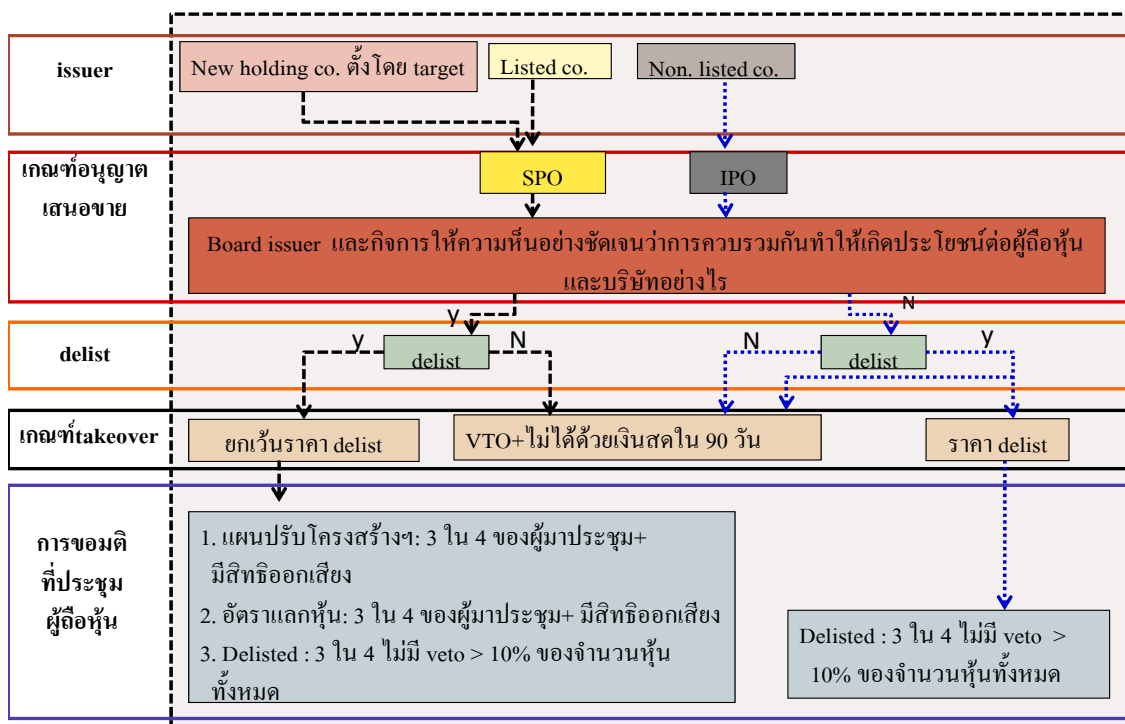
issuer

New holding co. ตั้งโดย target

Listed co.

Non. listed co.

เกณฑ์อนุญาตเสนอขาย

SPO

IPO

Board issuer และกิจการให้ความเห็นอย่างชัดเจนว่าการควบรวมกันทำให้เกิดประโยชน์ต่อผู้ถือหุ้นและบริษัทอย่างไร

y

N

delist

y

delist

N

N

delist

y

เกณฑ์takeover

ยกเว้นราคา delist

VTO+ไม่ได้ด้วยเงินสดใน 90 วัน

ราคา delist

การขอมติที่ประชุมผู้ถือหุ้น

1. แผนปรับโครงสร้างฯ: 3 ใน 4 ของผู้มาประชุม+ มีสิทธิออกเสียง

2. อัตราแลกหุ้น: 3 ใน 4 ของผู้มาประชุม+ มีสิทธิออกเสียง

3. Delisted : 3 ใน 4 ไม่มี veto > 10% ของจำนวนหุ้นทั้งหมด

Delisted : 3 ใน 4 ไม่มี veto > 10% ของจำนวนหุ้นทั้งหมด